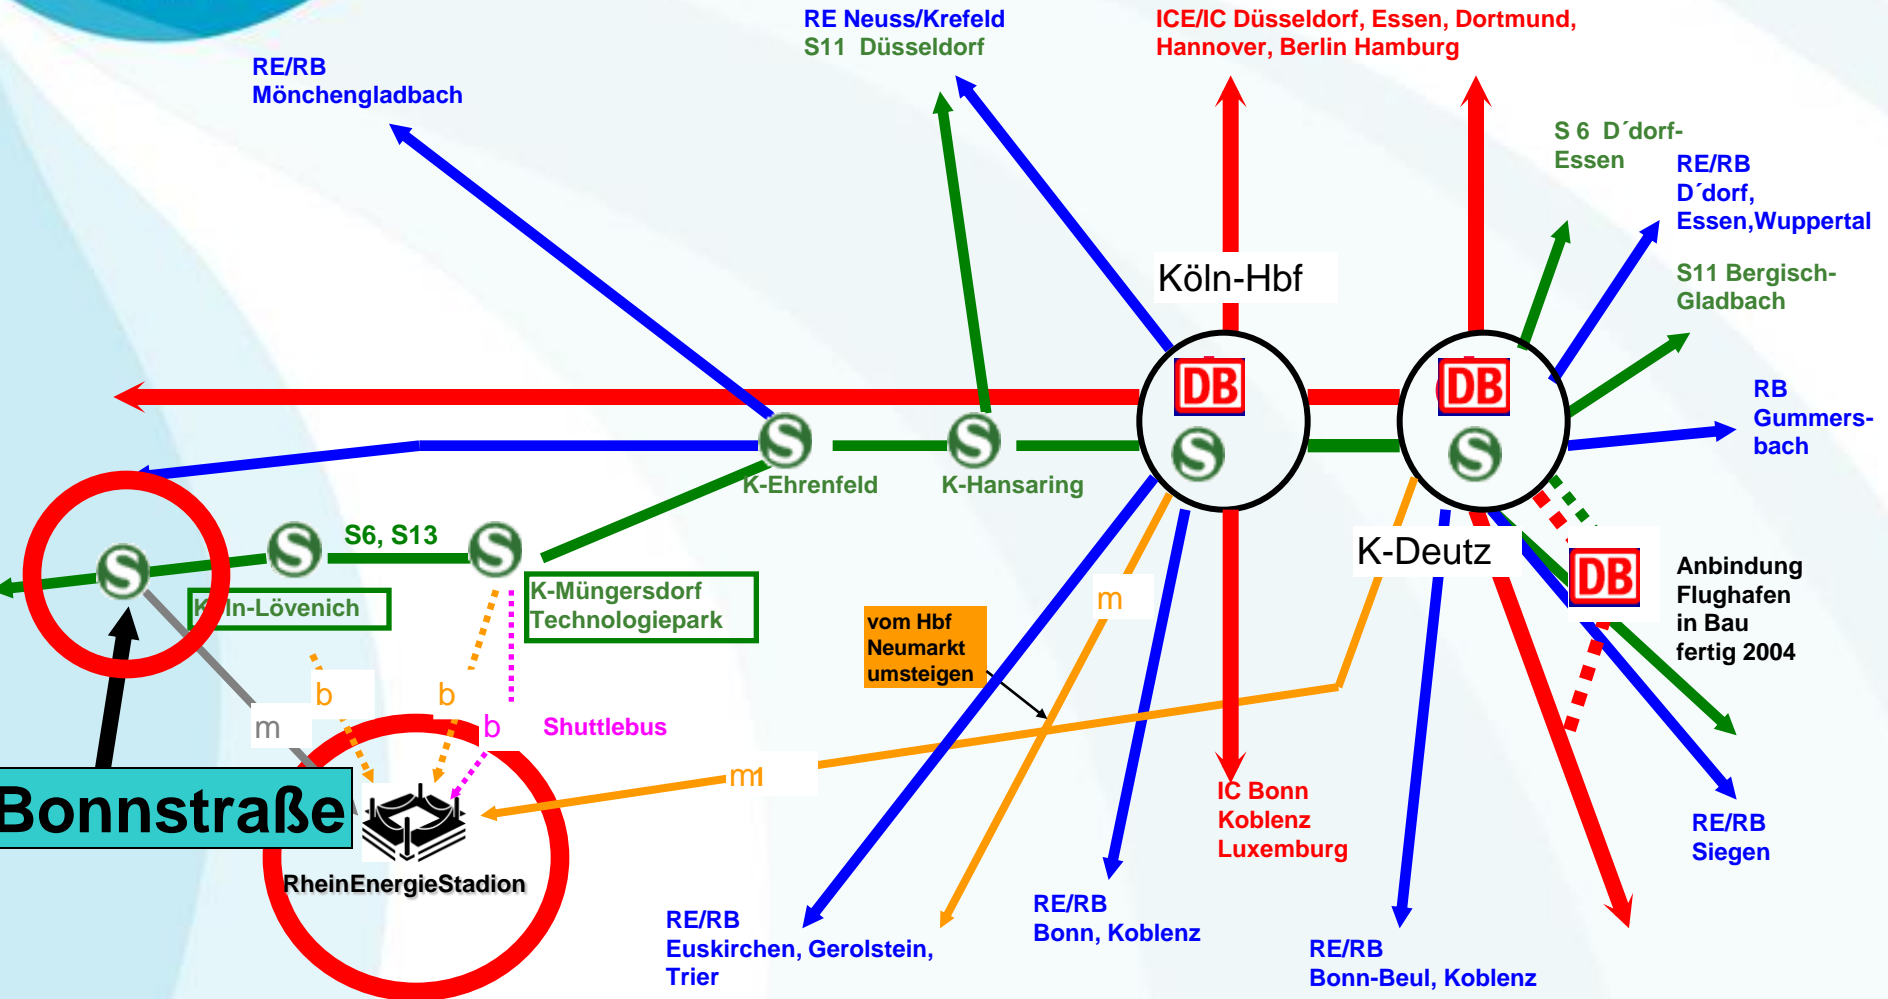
RE/RB
Mönchengladbach

RE Neuss/Krefeld
S11 Düsseldorf

ICE/IC Düsseldorf, Essen, Dortmund, Hannover, Berlin Hamburg

S 6 D´dorf-Essen

RE/RB
D´dorf,
Essen,Wuppertal

S11 Bergisch-Gladbach

Köln-Hbf

DB

DB

RB
Gummersbach

K-Ehrenfeld

K-Hansaring

S6, S13

K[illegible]ln-Lövenich

K-Müngersdorf Technologiepark

K-Deutz

DB

Anbindung Flughafen in Bau fertig 2004

vom Hbf Neumarkt umsteigen

m

b

b

b

Shuttlebus

m

m

Bonnstraße

RheinEnergieStadion

IC Bonn
Koblenz
Luxemburg

RE/RB
Siegen

RE/RB
Euskirchen, Gerolstein, Trier

RE/RB
Bonn, Koblenz

RE/RB
Bonn-Beul, Koblenz